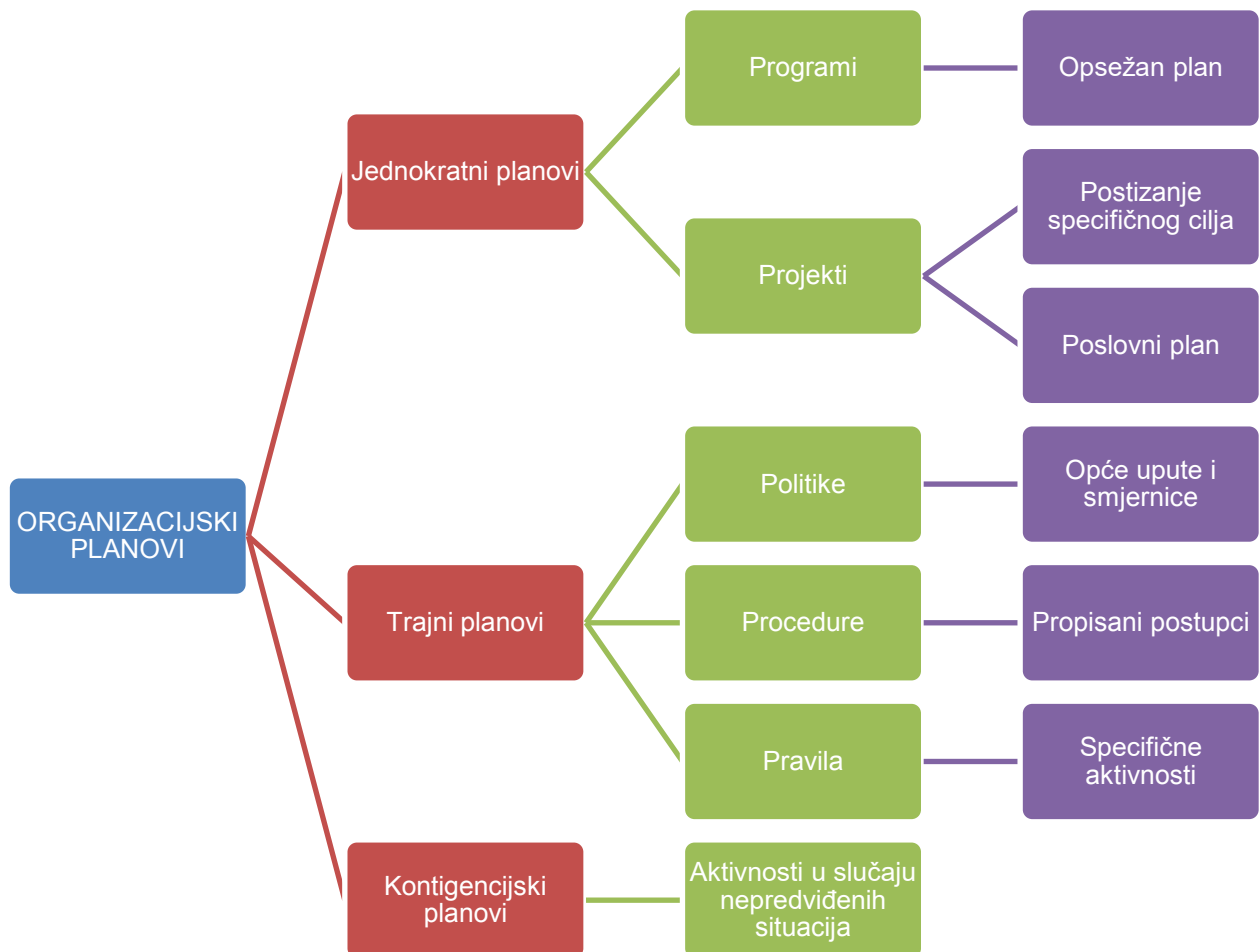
ORGANIZACIJSKI PLANOVI

Jednokratni planovi

Programi

Opsežan plan

Projekti

Postizanje specifičnog cilja

Poslovni plan

Trajni planovi

Politike

Opće upute i smjernice

Procedure

Propisani postupci

Pravila

Specifične aktivnosti

Kontigencijski planovi

Aktivnosti u slučaju nepredviđenih situacija